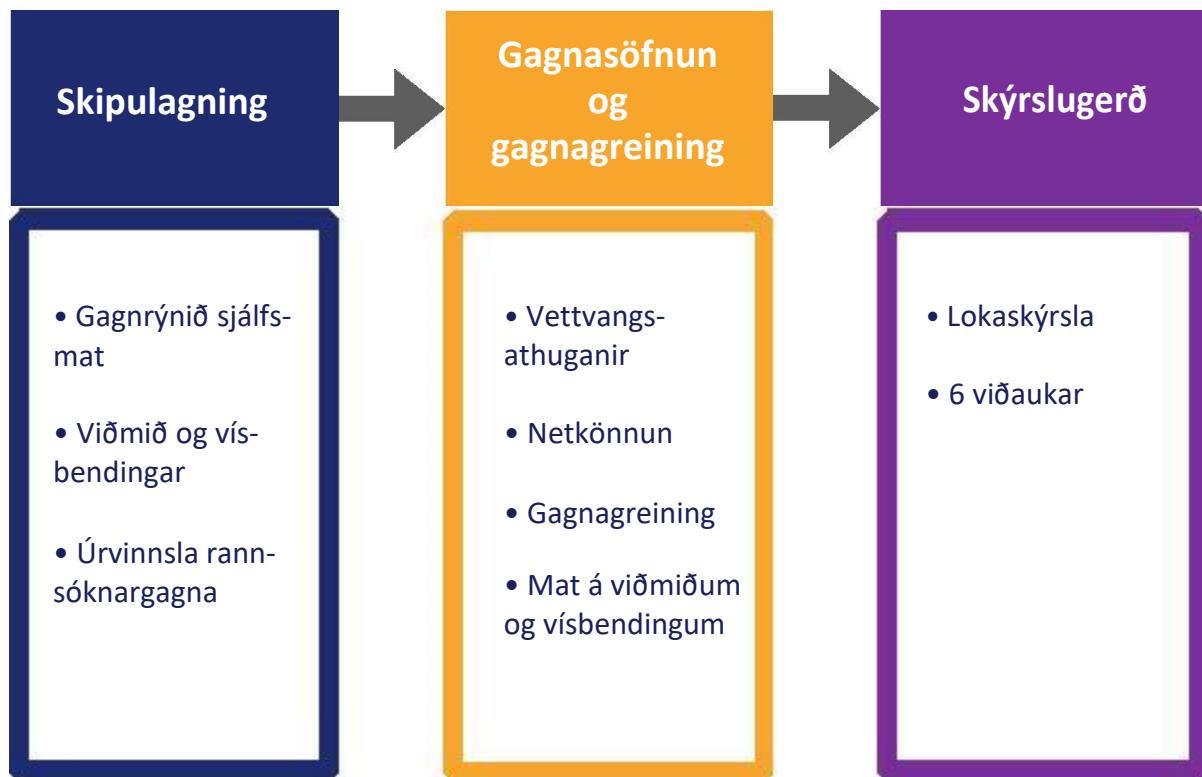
Skipulagning

• Gagnrýnið sjálfsmat

• Viðmið og vísbendingar

• Úrvinnsla rannsóknargagna

Gagnasöfnun og gagnagreining

• Vettvangsathuganir

• Netkönnun

• Gagnagreining

• Mat á viðmiðum og vísbendingum

Skýrslugerð

• Lokaskýrsla

• 6 viðaukar